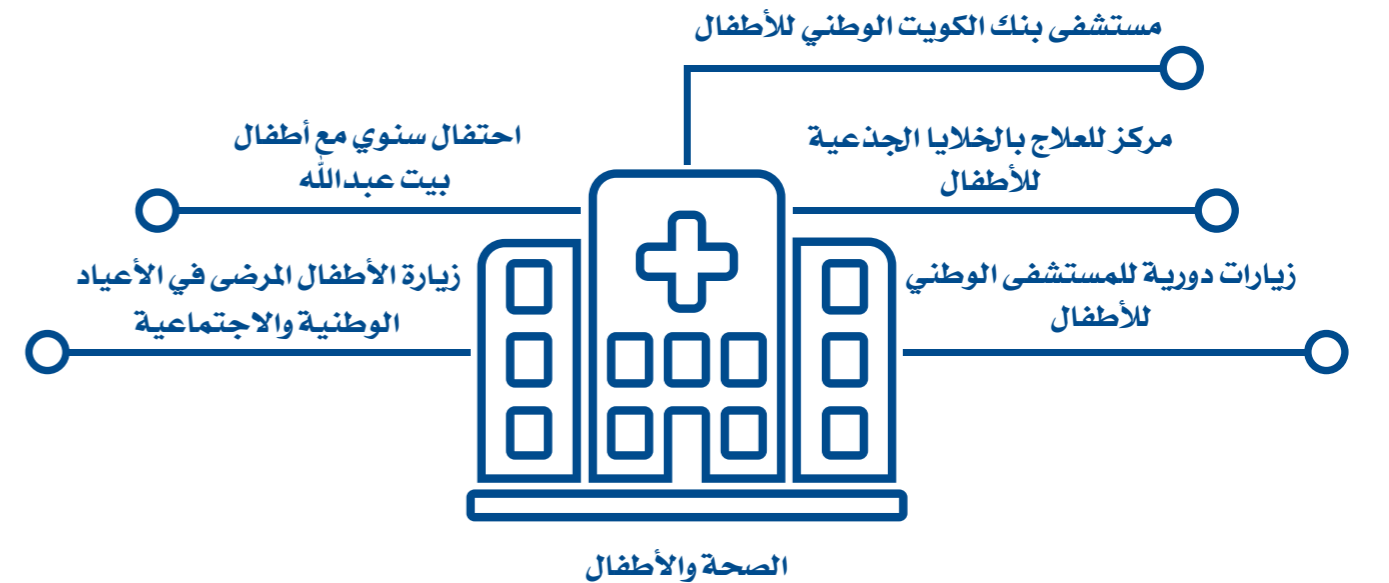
مستشفى بنك الكويت الوطني للأطفال

مركز للعلاج بالخلايا الجذعية للأطفال

احتفال سنوي مع أطفال بيت عبدالله

زيارات دورية للمستشفى الوطني للأطفال

زيارة الأطفال المرضى في الأعياد الوطنية والاجتماعية

الصحة والأطفال